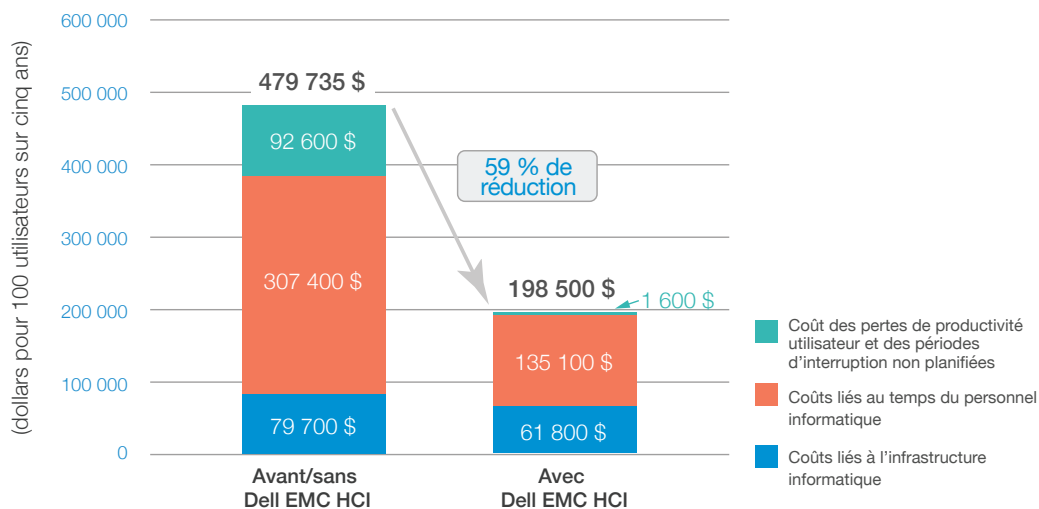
(dollars pour 100 utilisateurs sur cinq ans)

600 000
500 000
400 000
300 000
200 000
100 000
0

479 735 $

92 600 $
307 400 $
79 700 $

59 % de réduction

198 500 $
1 600 $
135 100 $
61 800 $

Avant/sans Dell EMC HCI

Avec Dell EMC HCI

Coût des pertes de productivité utilisateur et des périodes d'interruption non planifiées

Coûts liés au temps du personnel informatique

Coûts liés à l'infrastructure informatique